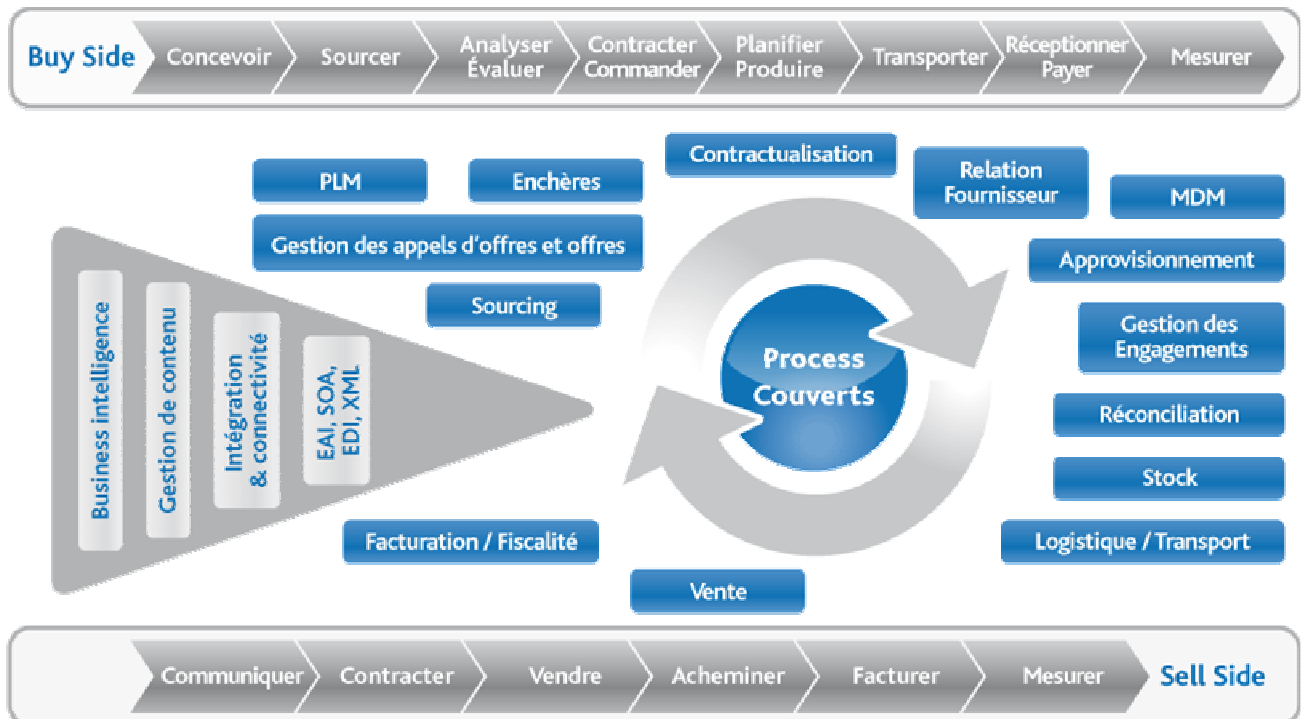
Buy Side
Concevoir
Sourcer
Analyser Évaluer
Contracter Commander
Planifier Produire
Transporter
Réceptionner Payer
Mesurer

PLM
Enchères
Contractualisation
Relation Fournisseur
MDM
Gestion des appels d'offres et offres
Approvisionnement
Sourcing
Gestion des Engagements
Process Couverts
Réconciliation
Stock
Logistique / Transport
Facturation / Fiscalité
Vente

Business intelligence
Gestion de contenu
Intégration & connectivité
EAI, SOA, EDI, XML

Communiquer
Contracter
Vendre
Acheminer
Facturer
Mesurer
Sell Side